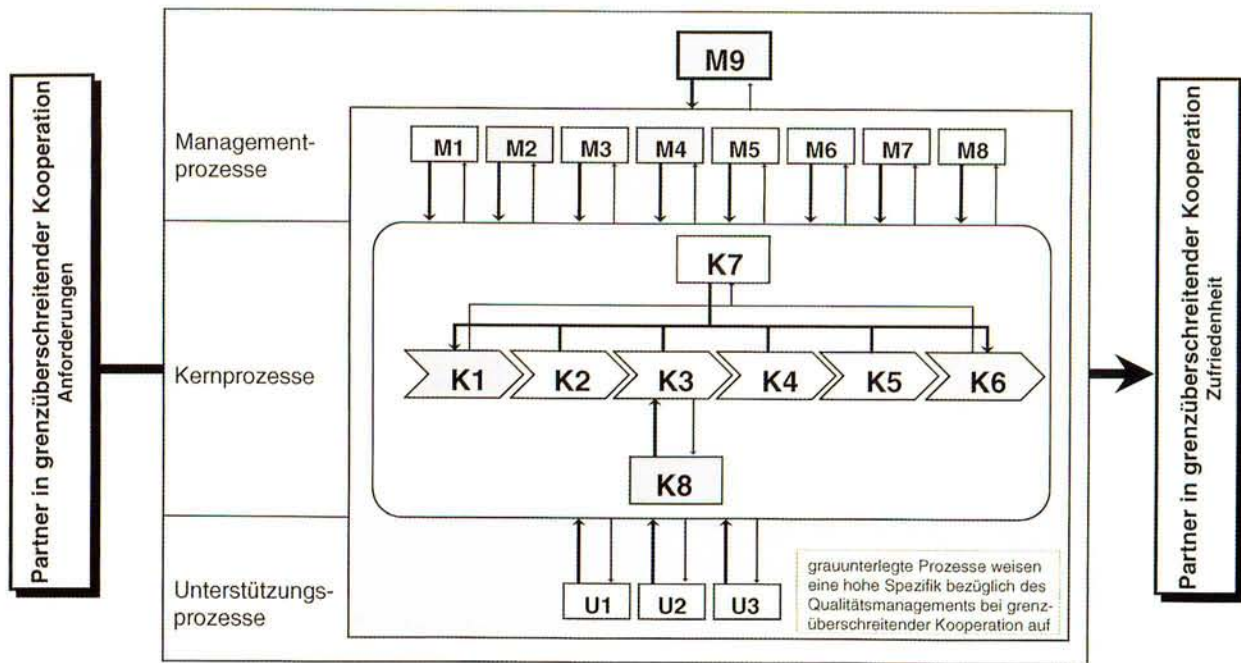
Partner in grenzüberschreitender Kooperation
Anforderungen

M9

Managementprozesse

M1 M2 M3 M4 M5 M6 M7 M8

K7

Kernprozesse

K1 K2 K3 K4 K5 K6

K8

Unterstützungsprozesse

U1 U2 U3

grauunterlegte Prozesse weisen eine hohe Spezifik bezüglich des Qualitätsmanagements bei grenzüberschreitender Kooperation auf

Partner in grenzüberschreitender Kooperation
Zufriedenheit